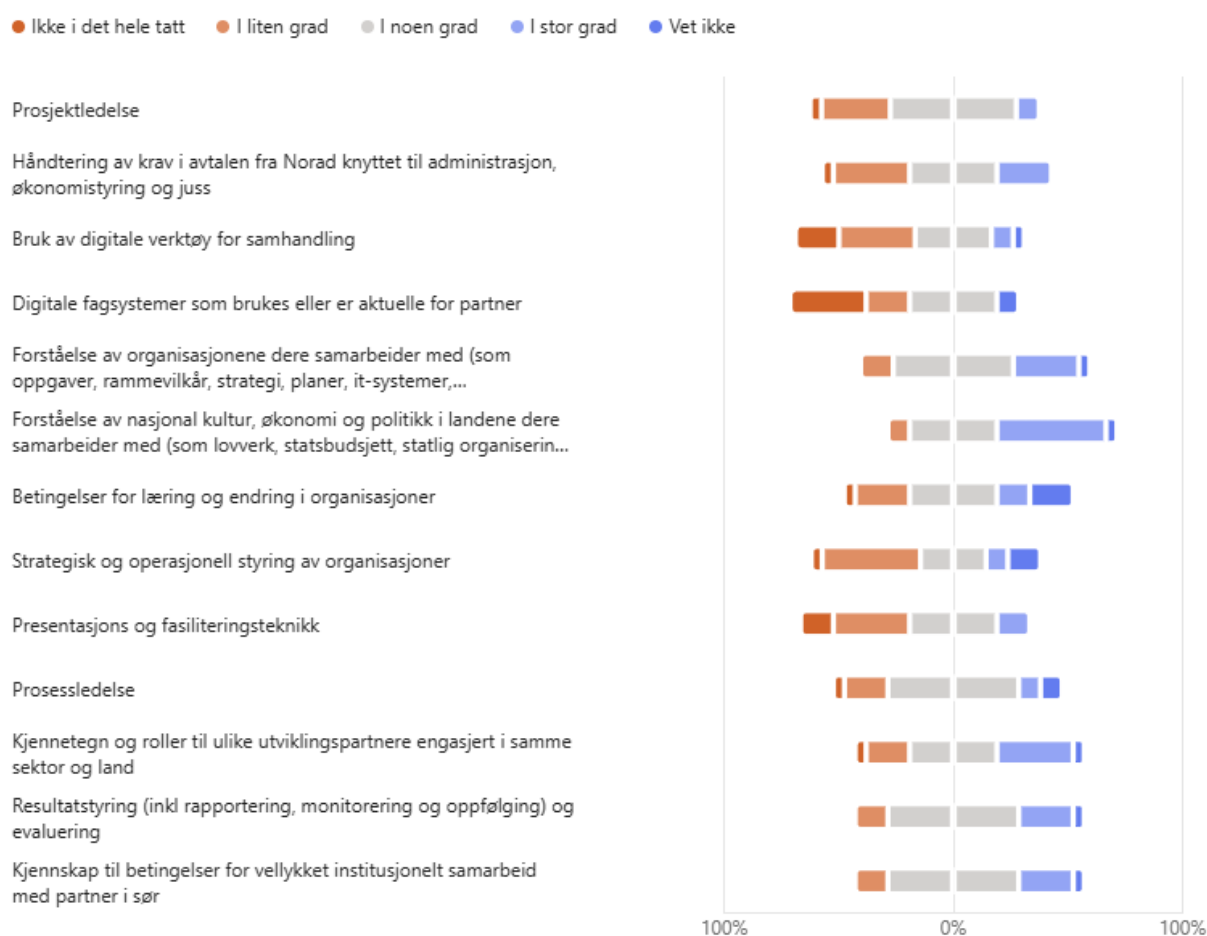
● Ikke i det hele tatt ● I liten grad ● I noen grad ● I stor grad ● Vet ikke

Prosjektledelse

Håndtering av krav i avtalen fra Norad knyttet til administrasjon, økonomistyring og juss

Bruk av digitale verktøy for samhandling

Digitale fagsystemer som brukes eller er aktuelle for partner

Forståelse av organisasjonene dere samarbeider med (som oppgaver, rammevilkår, strategi, planer, it-systemer,...

Forståelse av nasjonal kultur, økonomi og politikk i landene dere samarbeider med (som lovverk, statsbudsjett, statlig organiserin...

Betingelser for læring og endring i organisasjoner

Strategisk og operasjonell styring av organisasjoner

Presentasjons og fasiliteringsteknikk

Prosessledelse

Kjennetegn og roller til ulike utviklingspartnere engasjert i samme sektor og land

Resultatstyring (inkl rapportering, monitorering og oppfølging) og evaluering

Kjennskap til betingelser for vellykket institusjonelt samarbeid med partner i sør

100% 0% 100%